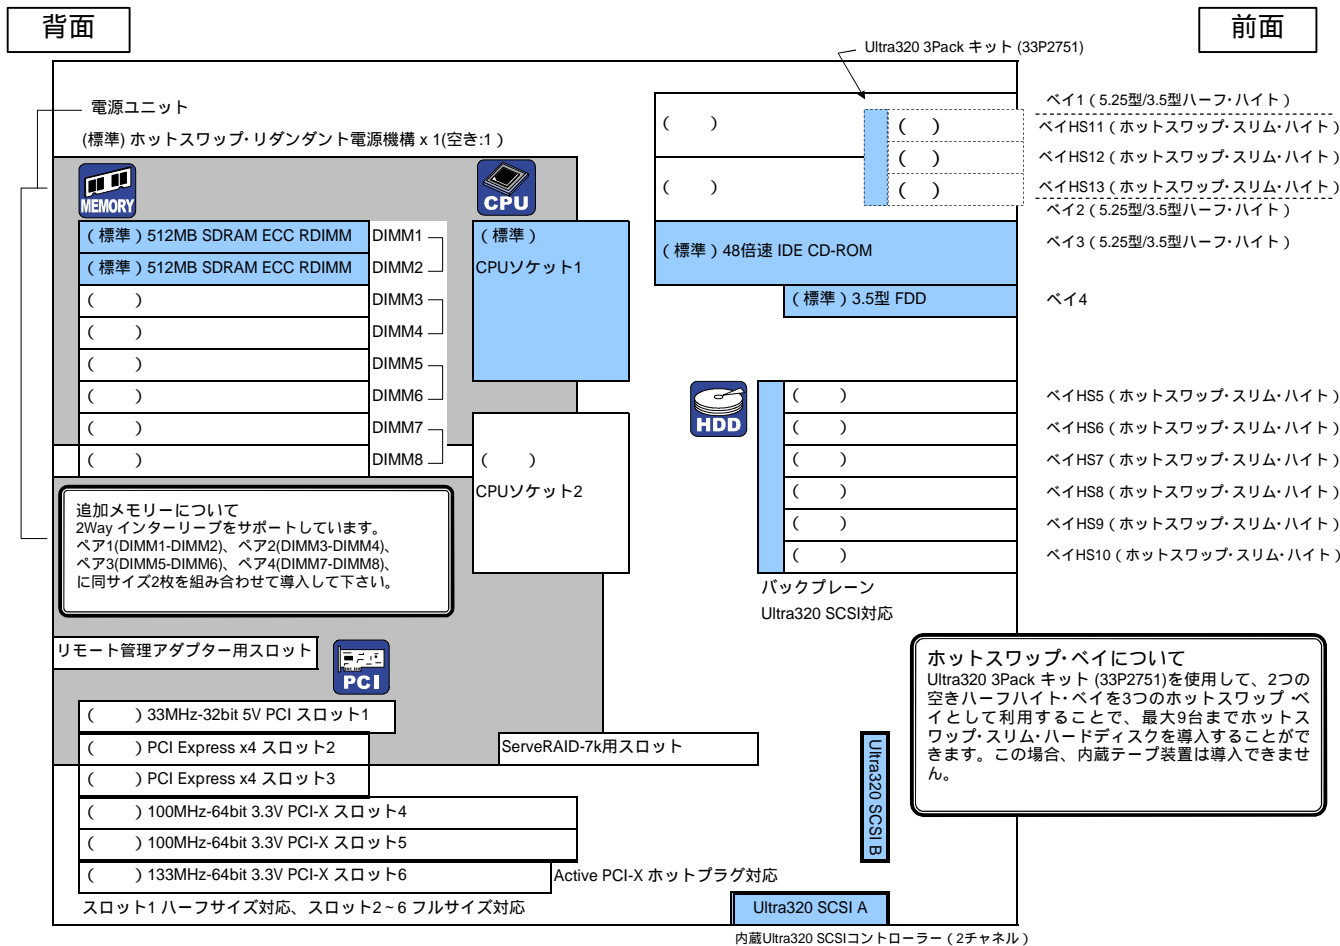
背面

前面

Ultra320 3Pack キット (33P2751)

電源ユニット

(標準) ホットスワップ･リダンダント電源機構 x 1(空き:1 )

MEMORY

CPU

(標準) 512MB SDRAM ECC RDIMM DIMM1
(標準) 512MB SDRAM ECC RDIMM DIMM2
( ) DIMM3
( ) DIMM4
( ) DIMM5
( ) DIMM6
( ) DIMM7
( ) DIMM8

(標準)
CPUソケット1

( )
CPUソケット2

追加メモリーについて
2Way インターリーブをサポートしています。
ペア1(DIMM1-DIMM2)、ペア2(DIMM3-DIMM4)、
ペア3(DIMM5-DIMM6)、ペア4(DIMM7-DIMM8)、
に同サイズ2枚を組み合わせて導入して下さい。

( ) ベイ1 (5.25型/3.5型ハーフ･ハイト)
( ) ベイHS11 (ホットスワップ･スリム･ハイト)
( ) ベイHS12 (ホットスワップ･スリム･ハイト)
( ) ( ) ベイHS13 (ホットスワップ･スリム･ハイト)
ベイ2 (5.25型/3.5型ハーフ･ハイト)
(標準) 48倍速 IDE CD-ROM ベイ3 (5.25型/3.5型ハーフ･ハイト)
(標準) 3.5型 FDD ベイ4

HDD

( ) ベイHS5 (ホットスワップ･スリム･ハイト)
( ) ベイHS6 (ホットスワップ･スリム･ハイト)
( ) ベイHS7 (ホットスワップ･スリム･ハイト)
( ) ベイHS8 (ホットスワップ･スリム･ハイト)
( ) ベイHS9 (ホットスワップ･スリム･ハイト)
( ) ベイHS10 (ホットスワップ･スリム･ハイト)

バックプレーン
Ultra320 SCSI対応

ホットスワップ･ベイについて
Ultra320 3Pack キット (33P2751)を使用して、2つの空きハーフハイト･ベイを3つのホットスワップ･ベイとして利用することで、最大9台までホットスワップ･スリム･ハードディスクを導入することができます。この場合、内蔵テープ装置は導入できません。

リモート管理アダプター用スロット

PCI

( ) 33MHz-32bit 5V PCI スロット1
( ) PCI Express x4 スロット2
( ) PCI Express x4 スロット3
( ) 100MHz-64bit 3.3V PCI-X スロット4
( ) 100MHz-64bit 3.3V PCI-X スロット5
( ) 133MHz-64bit 3.3V PCI-X スロット6

ServeRAID-7k用スロット

Ultra320 SCSI B

Active PCI-X ホットプラグ対応

スロット1 ハーフサイズ対応、スロット2~6 フルサイズ対応

Ultra320 SCSI A

内蔵Ultra320 SCSIコントローラー (2チャネル)